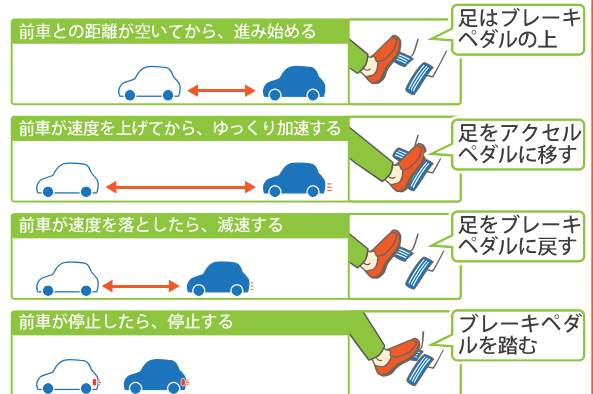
前車との距離が空いてから、進み始める

足はブレーキペダルの上

前車が速度を上げてから、ゆっくり加速する

足をアクセルペダルに移す

前車が速度を落としたら、減速する

足をブレーキペダルに戻す

前車が停止したら、停止する

ブレーキペダルを踏む